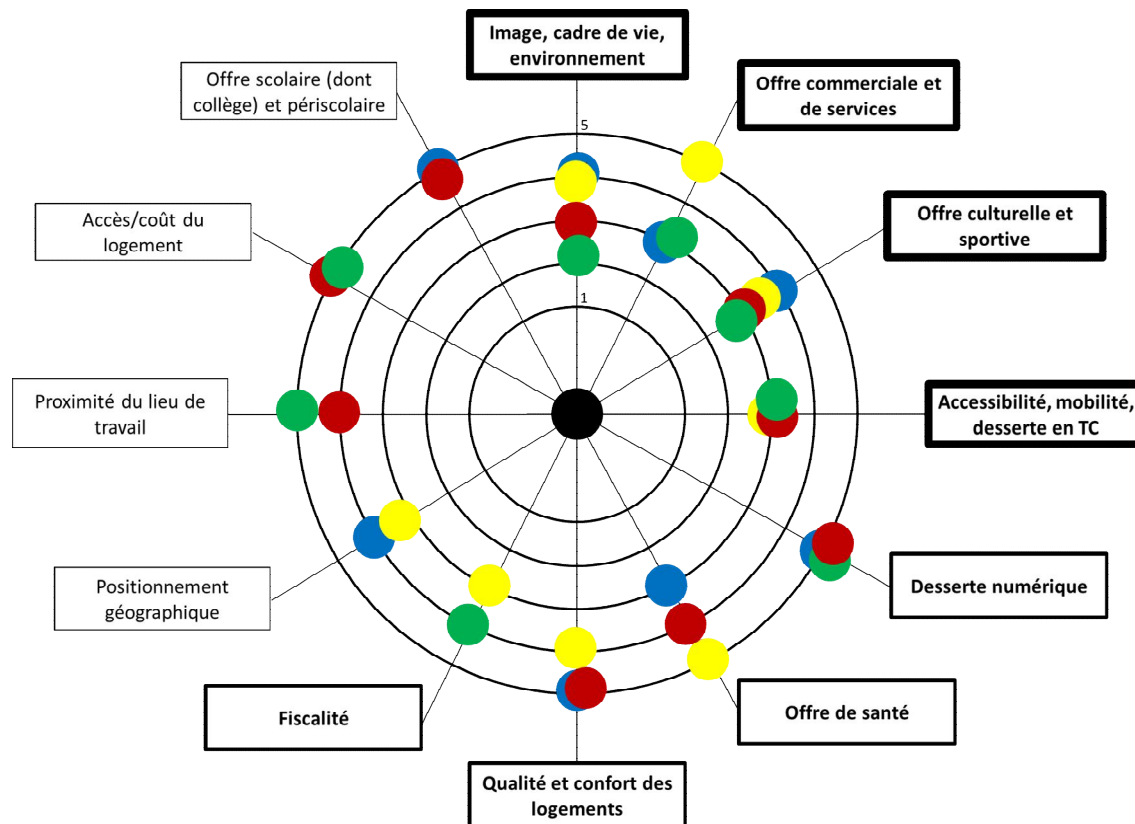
Image, cadre de vie, environnement

Offre commerciale et de services

Offre scolaire (dont collège) et périscolaire

5

Offre culturelle et sportive

Accès/coût du logement

1

Proximité du lieu de travail

Accessibilité, mobilité, desserte en TC

Desserte numérique

Positionnement géographique

Fiscalité

Offre de santé

Qualité et confort des logements